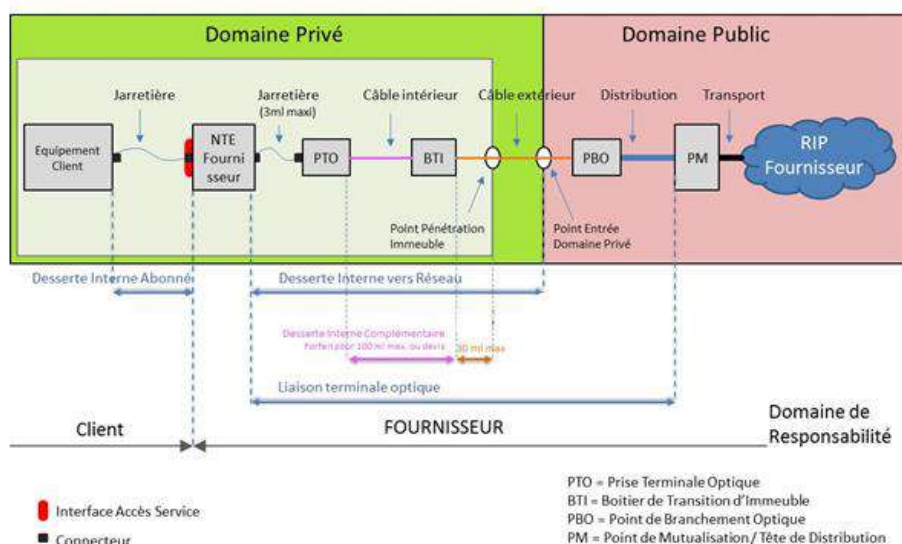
Domaine Privé

Domaine Public

Jarretière

Jarretière (3ml maxi)

Câble intérieur

Câble extérieur

Distribution

Transport

Equipement Client

NTE Fournisseur

PTO

BTI

PBO

PM

RIP Fournisseur

Point Pénétration Immeuble

Point Entrée Domaine Privé

Desserte Interne Abonné

Desserte Interne vers Réseau

Desserte Interne Complémentaire Forfait pour 100 ml max. ou devis

30 ml max

Liaison terminale optique

Client

FOURNISSEUR

Domaine de Responsabilité

Interface Accès Service

Connecteur

PTO = Prise Terminale Optique
BTI = Boitier de Transition d'Immeuble
PBO = Point de Branchement Optique
PM = Point de Mutualisation / Tête de Distribution